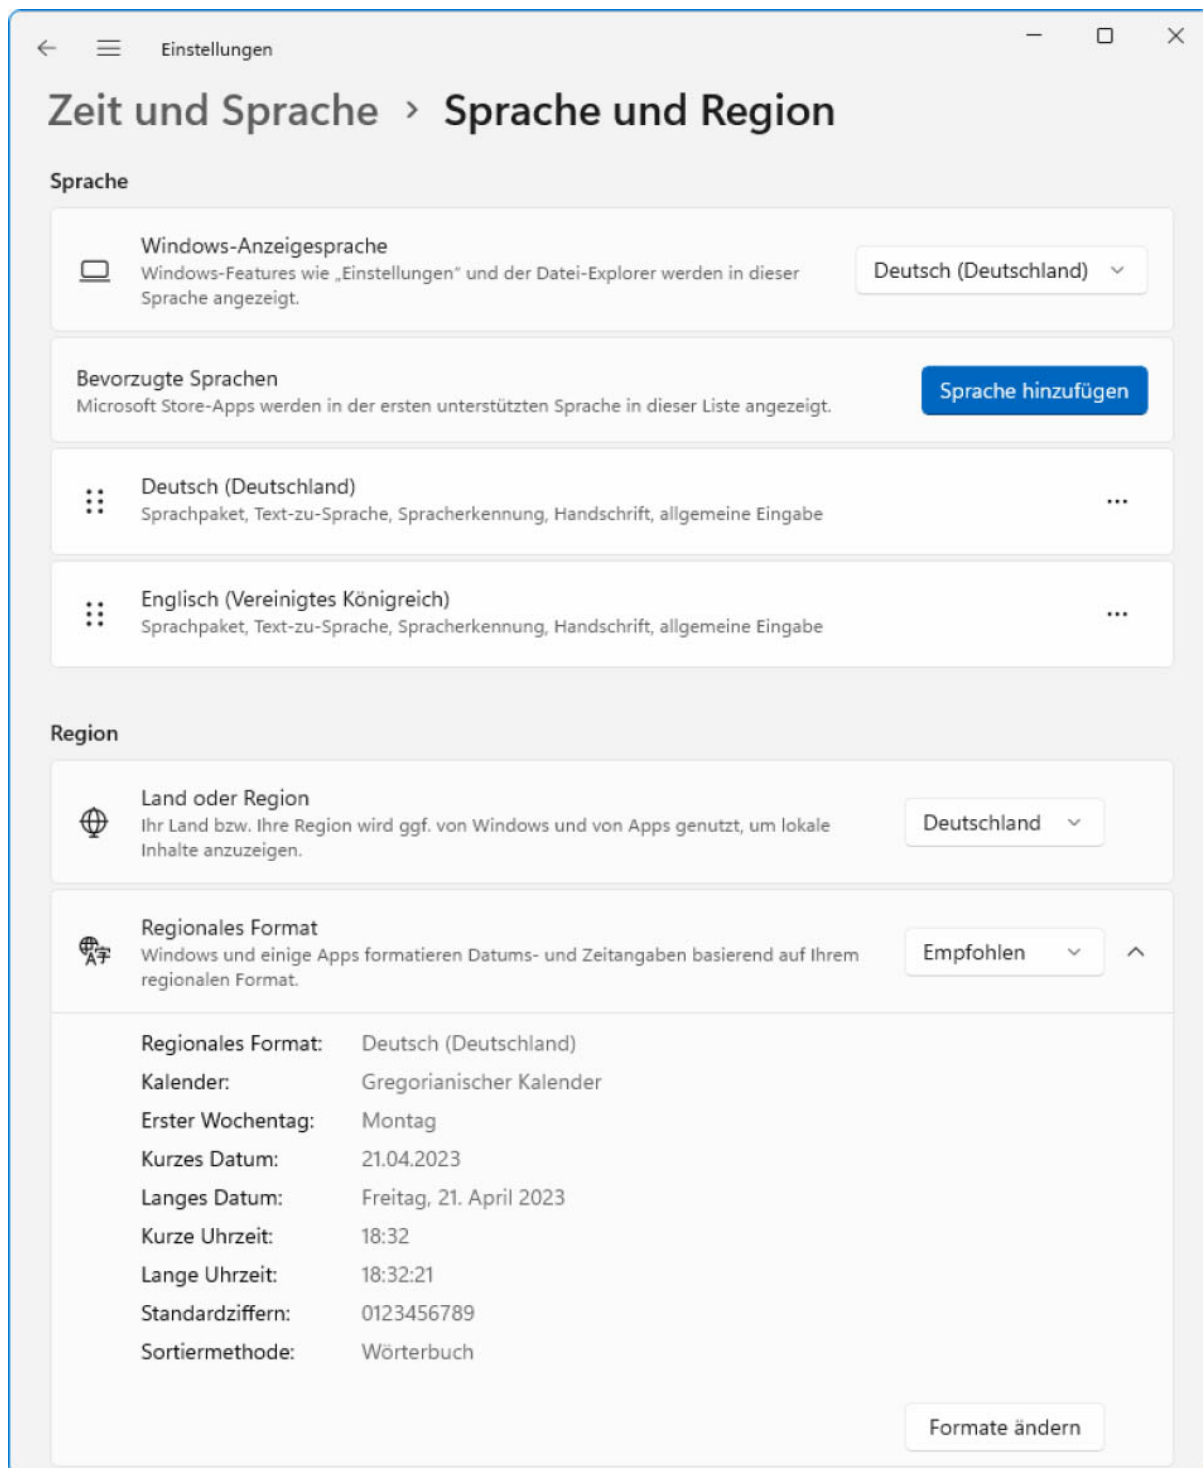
Einstellungen

Zeit und Sprache › Sprache und Region

Sprache

Windows-Anzeigesprache
Windows-Features wie „Einstellungen" und der Datei-Explorer werden in dieser Sprache angezeigt.

Deutsch (Deutschland)

Bevorzugte Sprachen
Microsoft Store-Apps werden in der ersten unterstützten Sprache in dieser Liste angezeigt.

Sprache hinzufügen

Deutsch (Deutschland)
Sprachpaket, Text-zu-Sprache, Spracherkennung, Handschrift, allgemeine Eingabe

...

Englisch (Vereinigtes Königreich)
Sprachpaket, Text-zu-Sprache, Spracherkennung, Handschrift, allgemeine Eingabe

...

Region

Land oder Region
Ihr Land bzw. Ihre Region wird ggf. von Windows und von Apps genutzt, um lokale Inhalte anzuzeigen.

Deutschland

Regionales Format
Windows und einige Apps formatieren Datums- und Zeitangaben basierend auf Ihrem regionalen Format.

Empfohlen

| | |
|---|---|
| Regionales Format: | Deutsch (Deutschland) |
| Kalender: | Gregorianischer Kalender |
| Erster Wochentag: | Montag |
| Kurzes Datum: | 21.04.2023 |
| Langes Datum: | Freitag, 21. April 2023 |
| Kurze Uhrzeit: | 18:32 |
| Lange Uhrzeit: | 18:32:21 |
| Standardziffern: | 0123456789 |
| Sortiermethode: | Wörterbuch |

Formate ändern